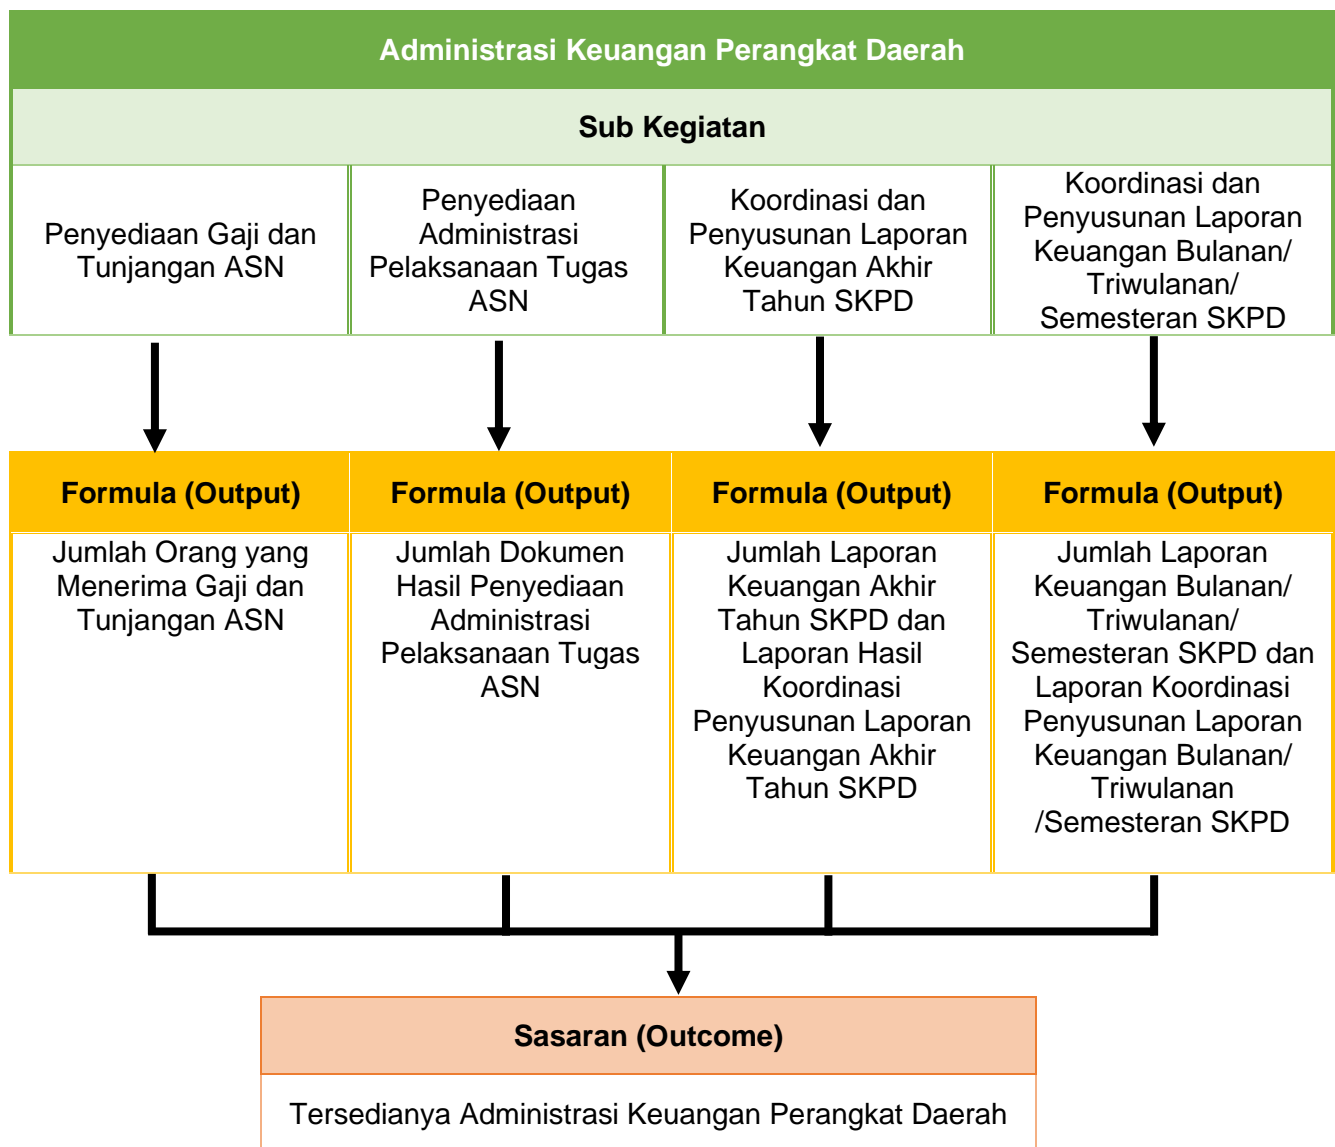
Administrasi Keuangan Perangkat Daerah

Sub Kegiatan

| Penyediaan Gaji dan Tunjangan ASN | Penyediaan Administrasi Pelaksanaan Tugas ASN | Koordinasi dan Penyusunan Laporan Keuangan Akhir Tahun SKPD | Koordinasi dan Penyusunan Laporan Keuangan Bulanan/ Triwulanan/ Semesteran SKPD |
|---|---|---|---|

| Formula (Output) | Formula (Output) | Formula (Output) | Formula (Output) |
|---|---|---|---|
| Jumlah Orang yang Menerima Gaji dan Tunjangan ASN | Jumlah Dokumen Hasil Penyediaan Administrasi Pelaksanaan Tugas ASN | Jumlah Laporan Keuangan Akhir Tahun SKPD dan Laporan Hasil Koordinasi Penyusunan Laporan Keuangan Akhir Tahun SKPD | Jumlah Laporan Keuangan Bulanan/ Triwulanan/ Semesteran SKPD dan Laporan Koordinasi Penyusunan Laporan Keuangan Bulanan/ Triwulanan /Semesteran SKPD |

Sasaran (Outcome)

Tersedianya Administrasi Keuangan Perangkat Daerah